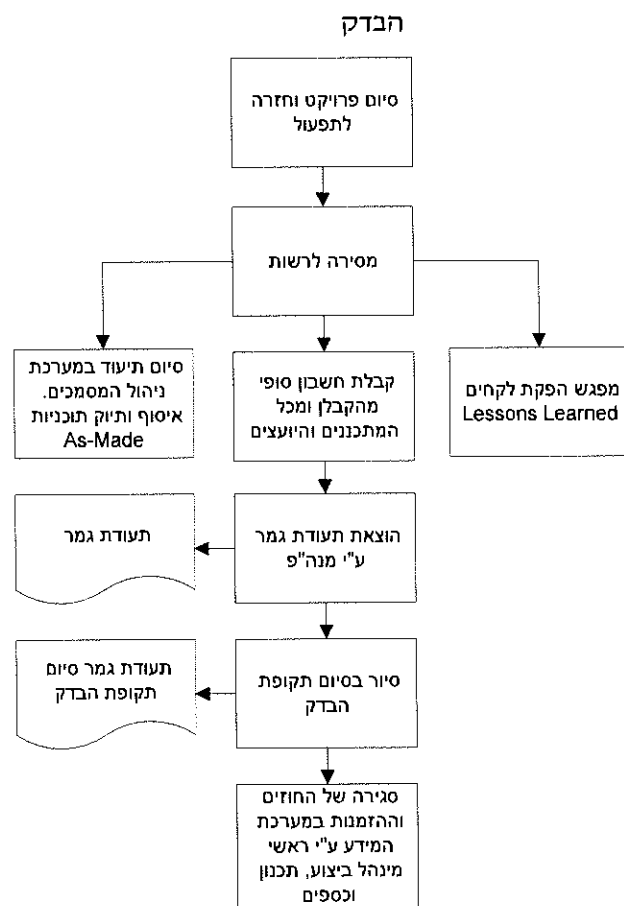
הבדק

סיום פרויקט וחזרה לתפעול

מסירה לרשות

מפגש הפקת לקחים Lessons Learned

קבלת חשבון סופי מהקבלן ומכל המתכננים והיועצים

סיום תיעוד במערכת ניהול המסמכים. איסוף ותיוק תוכניות As-Made

הוצאת תעודת גמר ע"י מנה"פ

תעודת גמר

סיור בסיום תקופת הבדק

תעודת גמר סיום תקופת הבדק

סגירה של החוזים וההזמנות במערכת המידע ע"י ראשי מינהל ביצוע, תכנון וכספים